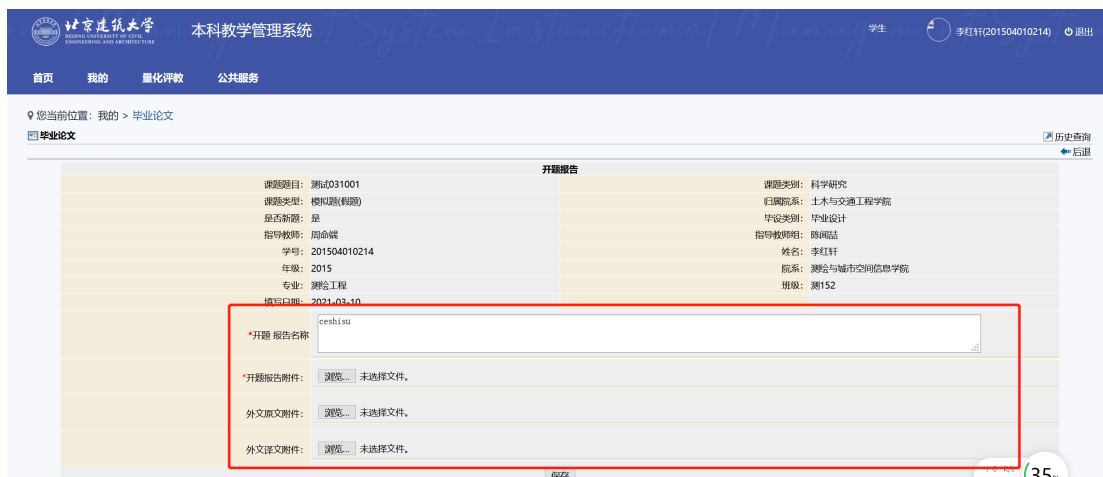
北京建筑大学
BEIJING UNIVERSITY OF CIVIL ENGINEERING AND ARCHITECTURE

本科教学管理系统

学生 李红轩(201504010214) 退出

首页 我的 量化评教 公共服务

您当前位置: 我的 > 毕业论文

毕业论文

历史查询
后退

开题报告

| | | | |
|---|---|---|---|
| 课题题目: | 测试031001 | 课题类别: | 科学研究 |
| 课题类型: | 模拟题(假题) | 归属院系: | 土木与交通工程学院 |
| 是否新题: | 是 | 毕设类别: | 毕业设计 |
| 指导教师: | 周命端 | 指导教师组: | 陈闻喆 |
| 学号: | 201504010214 | 姓名: | 李红轩 |
| 年级: | 2015 | 院系: | 测绘与城市空间信息学院 |
| 专业: | 测绘工程 | 班级: | 测152 |
| 填写日期: | 2021-03-10 | | |

*开题 报告名称 ceshisu

*开题报告附件: 浏览... 未选择文件。

外文原文附件: 浏览... 未选择文件。

外文译文附件: 浏览... 未选择文件。

保存

35